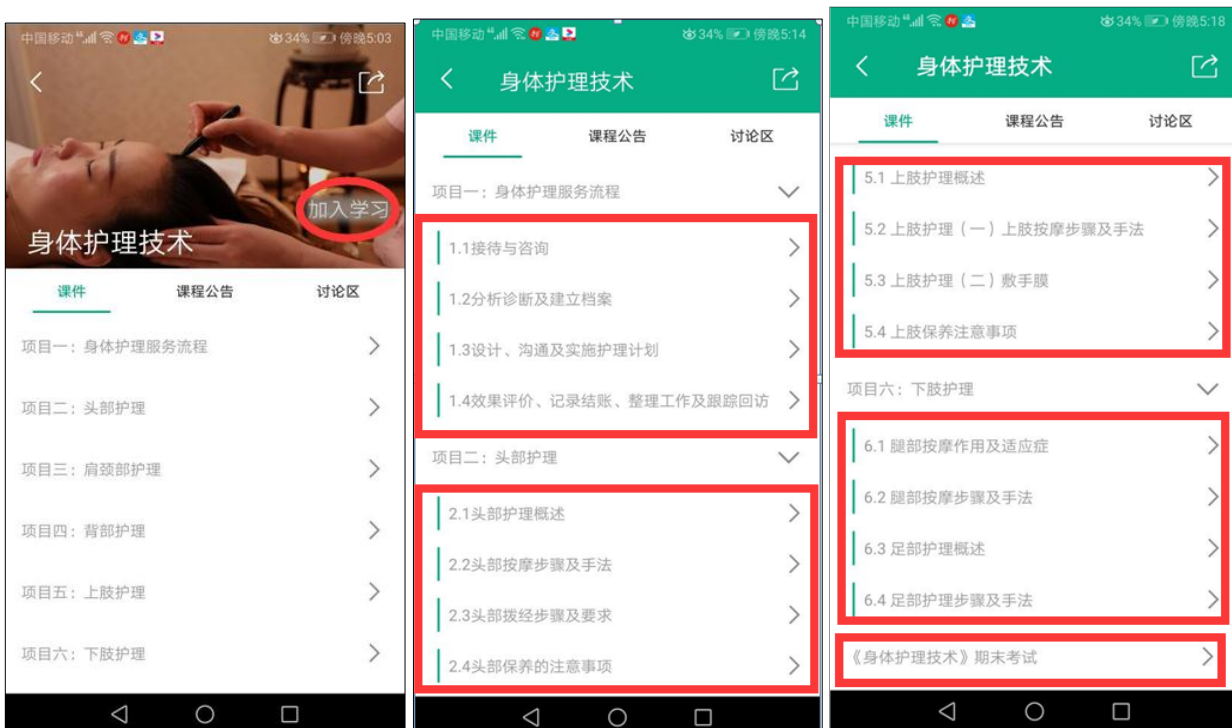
中国移动 34% 傍晚5:03

身体护理技术

加入学习

课件 课程公告 讨论区

项目一：身体护理服务流程

项目二：头部护理

项目三：肩颈部护理

项目四：背部护理

项目五：上肢护理

项目六：下肢护理

中国移动 34% 傍晚5:14

身体护理技术

课件 课程公告 讨论区

项目一：身体护理服务流程

1.1接待与咨询

1.2分析诊断及建立档案

1.3设计、沟通及实施护理计划

1.4效果评价、记录结账、整理工作及跟踪回访

项目二：头部护理

2.1头部护理概述

2.2头部按摩步骤及手法

2.3头部拨经步骤及要求

2.4头部保养的注意事项

中国移动 34% 傍晚5:18

身体护理技术

课件 课程公告 讨论区

5.1 上肢护理概述

5.2 上肢护理（一）上肢按摩步骤及手法

5.3 上肢护理（二）敷手膜

5.4 上肢保养注意事项

项目六：下肢护理

6.1 腿部按摩作用及适应症

6.2 腿部按摩步骤及手法

6.3 足部护理概述

6.4 足部护理步骤及手法

《身体护理技术》期末考试